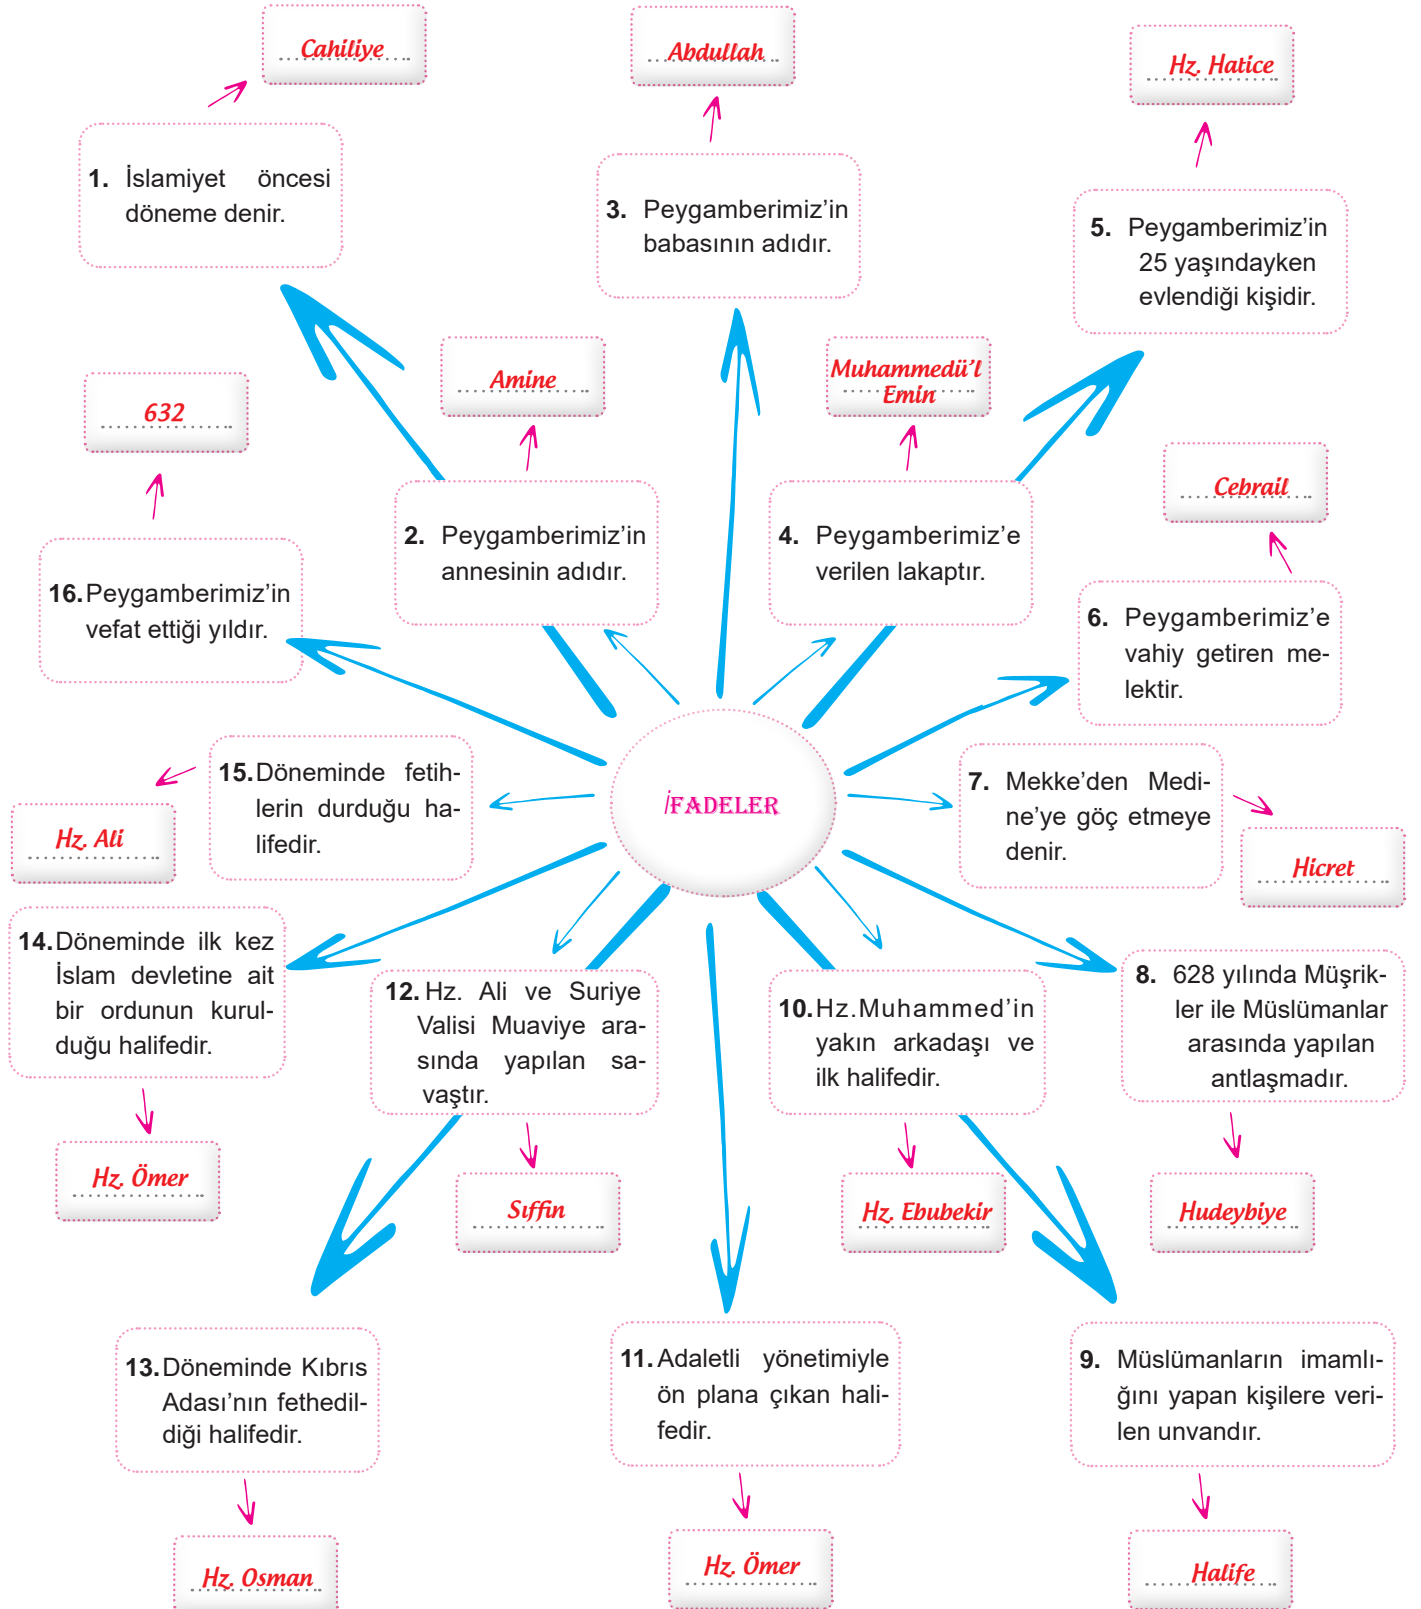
Cahiliye

Abdullah

Hz. Hatice

1. İslamiyet öncesi döneme denir.

3. Peygamberimiz'in babasının adıdır.

5. Peygamberimiz'in 25 yaşındayken evlendiği kişidir.

Amine

Muhammedü'l Emin

632

Cebrail

2. Peygamberimiz'in annesinin adıdır.

4. Peygamberimiz'e verilen lakaptır.

16. Peygamberimiz'in vefat ettiği yıldır.

6. Peygamberimiz'e vahiy getiren melektir.

15. Döneminde fetihlerin durduğu halifedir.

İFADELER

7. Mekke'den Medine'ye göç etmeye denir.

Hz. Ali

Hicret

14. Döneminde ilk kez İslam devletine ait bir ordunun kurulduğu halifedir.

12. Hz. Ali ve Suriye Valisi Muaviye arasında yapılan savaştır.

10. Hz. Muhammed'in yakın arkadaşı ve ilk halifedir.

8. 628 yılında Müşrikler ile Müslümanlar arasında yapılan antlaşmadır.

Hz. Ömer

Sıffin

Hz. Ebubekir

Hudeybiye

13. Döneminde Kıbrıs Adası'nın fethedildiği halifedir.

11. Adaletli yönetimiyle ön plana çıkan halifedir.

9. Müslümanların imamlığını yapan kişilere verilen unvandır.

Hz. Osman

Hz. Ömer

Halife